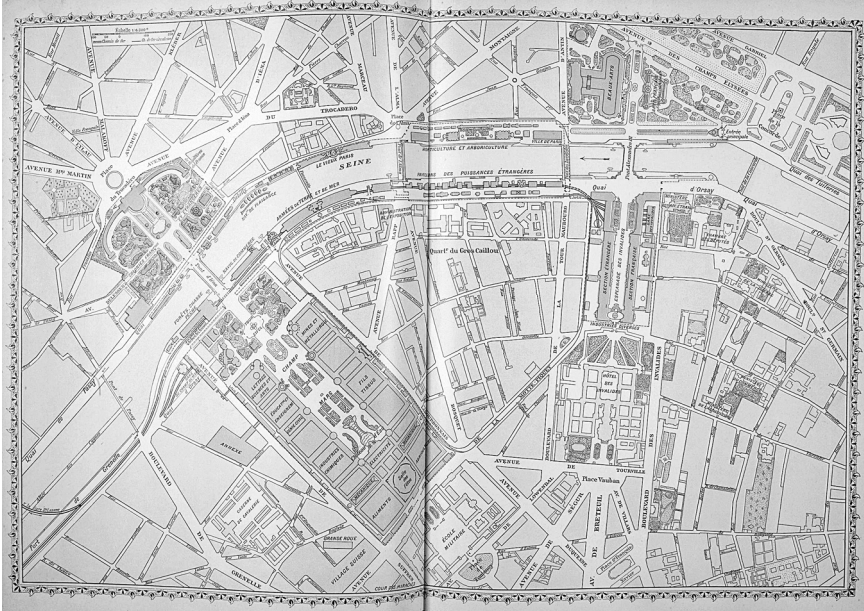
Echelle
AVENUE
D'IÉNA
MARCEAU
AVENUE
DE
L'ALMA
MONTAIGNE
D'ANTIN
AVENUE
GABRIEL
AVENUE DES CHAMPS ELYSÉES
BEAUX-ARTS
AVENUE
D'EYLAU
KLEBER
Place
TROCADERO
Place d'Iéna
DU
HORTICULTURE ET ARBORICULTURE
VILLE DE PARIS
Entrée principale
AVENUE Bd MARTIN
LE VIEUX PARIS
SEINE
PAVILLONS DES PUISSANCES ÉTRANGÈRES
Quai
d'Orsay
Quai des Tuileries
ARMÉES DE TERRE ET DE MER
Quai d'Orsay
Quart du Gros Caillou
SECTION ÉTRANGÈRE
ESPLANADE DES INVALIDES
SECTION FRANÇAISE
AVENUE
RAPP
AVENUE
BOSQUET
DE
LA
MOTTE-PICQUET
DE
TOUR
MAUBOURG
INVALIDES
HOTEL DES INVALIDES
CHAMP
DE
MARS
FILS TISSUS
BOULEVARD
DES
INVALIDES
AVENUE DE TOURVILLE
Place Vauban
AVENUE
DE
BRETEUIL
AV.
DE
SÉGUR
BOULEVARD
DE
GRENELLE
ALIMENTS
ANNEXE
ECOLE MILITAIRE
VILLAGE SUISSE
GRENELLE
AVENUE
AVENUE
DE
SUFFREN
Quai
de Grenelle
AV.
Passy
BOULEVARD